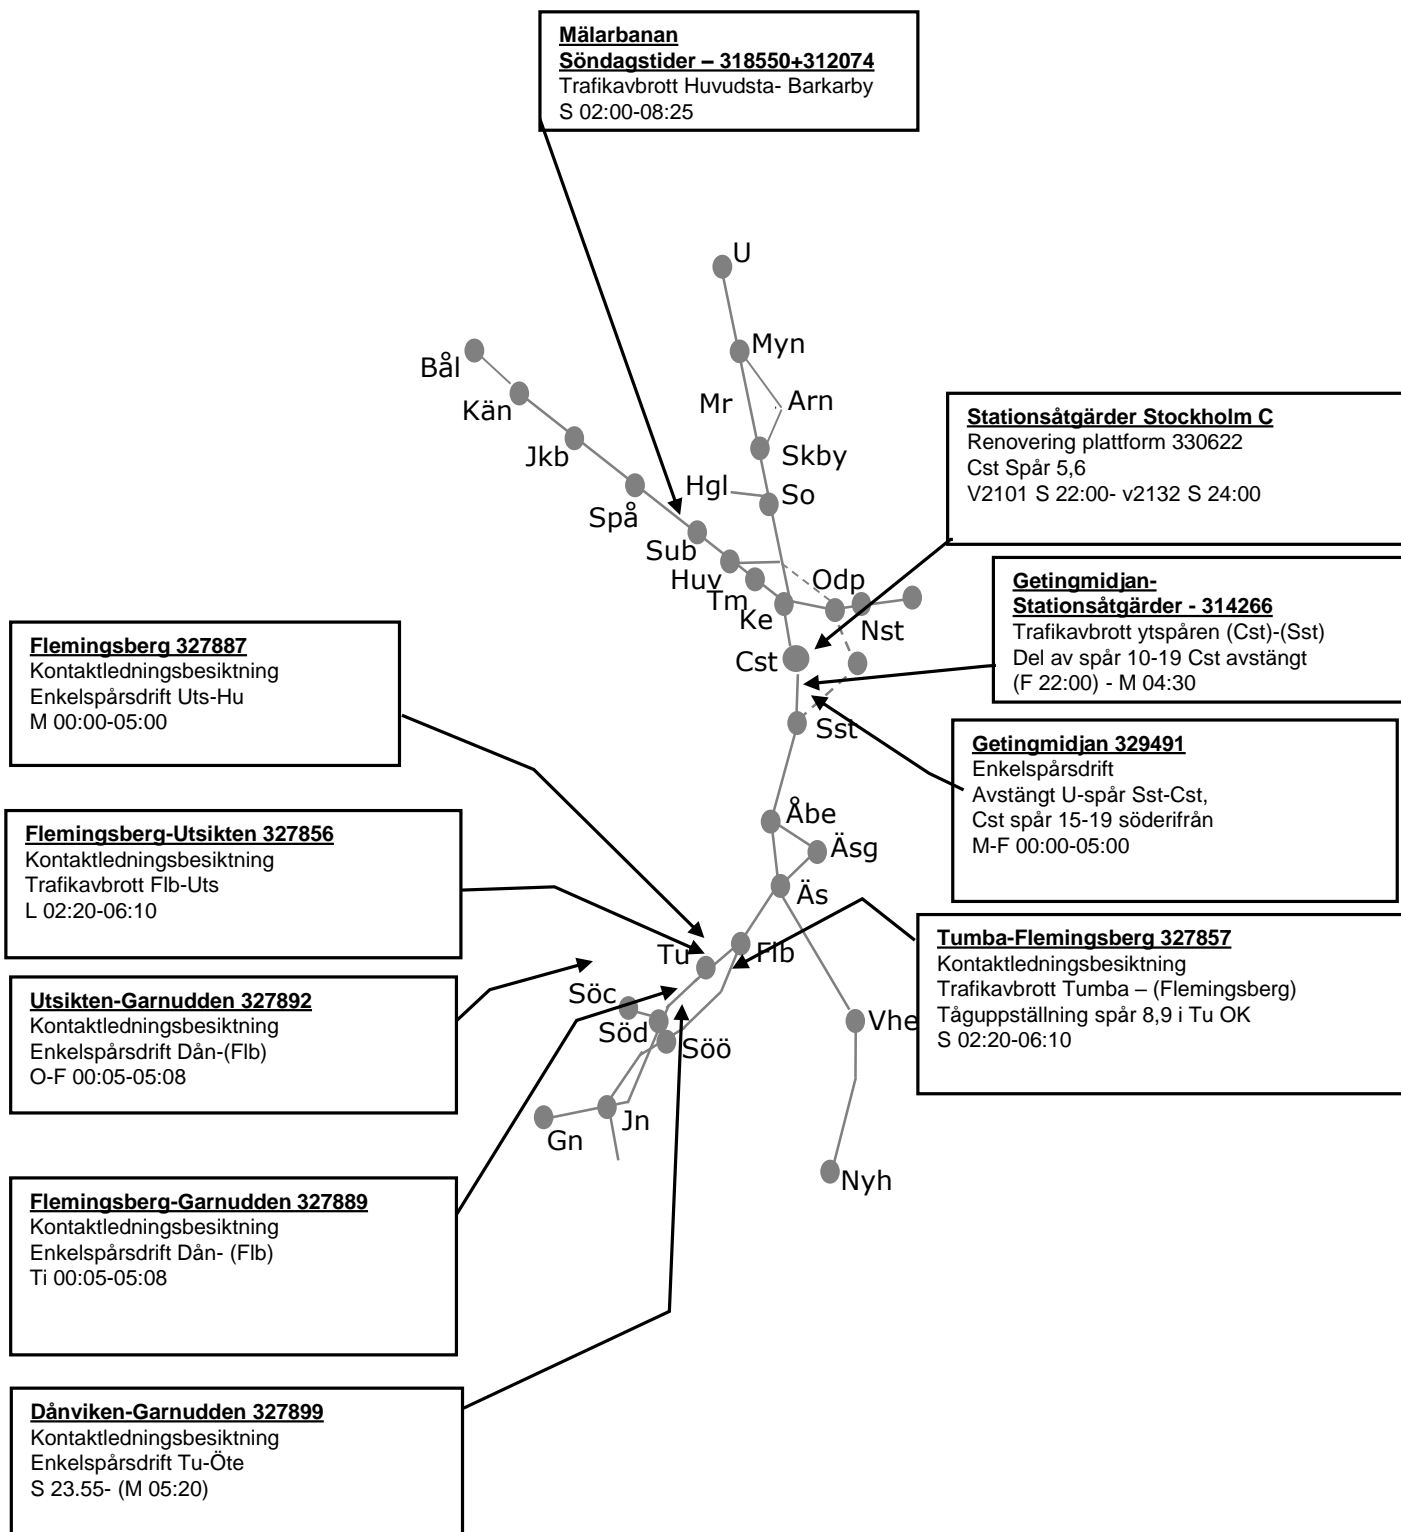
**Mälarbanan**
**Söndagstider – 318550+312074**
Trafikavbrott Huvudsta- Barkarby
S 02:00-08:25

U
Myn
Bål
Mr
Arn
Kän
Skby
Jkb
Hgl
So
Spå
Sub
Huv
Odp
Tm
Ke
Nst
Cst
Sst

**Stationsåtgärder Stockholm C**
Renovering plattform 330622
Cst Spår 5,6
V2101 S 22:00- v2132 S 24:00

**Getingmidjan-Stationsåtgärder - 314266**
Trafikavbrott ytspåren (Cst)-(Sst)
Del av spår 10-19 Cst avstängt
(F 22:00) - M 04:30

**Flemingsberg 327887**
Kontaktledningsbesiktning
Enkelspårsdrift Uts-Hu
M 00:00-05:00

**Getingmidjan 329491**
Enkelspårsdrift
Avstängt U-spår Sst-Cst,
Cst spår 15-19 söderifrån
M-F 00:00-05:00

**Flemingsberg-Utsikten 327856**
Kontaktledningsbesiktning
Trafikavbrott Flb-Uts
L 02:20-06:10

Åbe
Äsg
Äs
Tu
Flb

**Tumba-Flemingsberg 327857**
Kontaktledningsbesiktning
Trafikavbrott Tumba – (Flemingsberg)
Tåguppställning spår 8,9 i Tu OK
S 02:20-06:10

**Utsikten-Garnudden 327892**
Kontaktledningsbesiktning
Enkelspårsdrift Dån-(Flb)
O-F 00:05-05:08

Söc
Söd
Söö
Vhe
Jn
Gn
Nyh

**Flemingsberg-Garnudden 327889**
Kontaktledningsbesiktning
Enkelspårsdrift Dån- (Flb)
Ti 00:05-05:08

**Dånviken-Garnudden 327899**
Kontaktledningsbesiktning
Enkelspårsdrift Tu-Öte
S 23.55- (M 05:20)